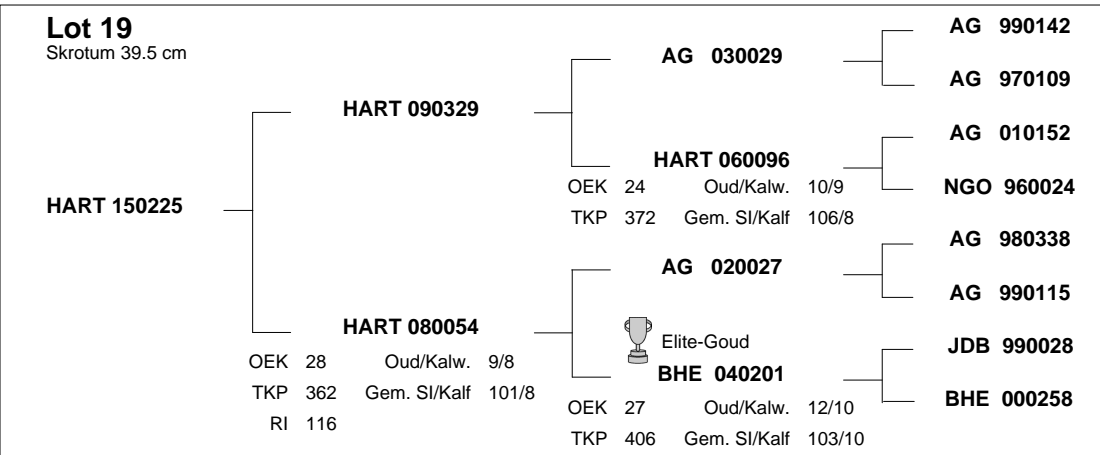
**Lot 19**
Skrotum 39.5 cm

HART 150225

HART 090329

AG 030029

AG 990142

AG 970109

HART 060096
OEK 24 Oud/Kalw. 10/9
TKP 372 Gem. SI/Kalf 106/8

AG 010152

NGO 960024

HART 080054
OEK 28 Oud/Kalw. 9/8
TKP 362 Gem. SI/Kalf 101/8
RI 116

AG 020027

AG 980338

AG 990115

Elite-Goud
BHE 040201
OEK 27 Oud/Kalw. 12/10
TKP 406 Gem. SI/Kalf 103/10

JDB 990028

BHE 000258